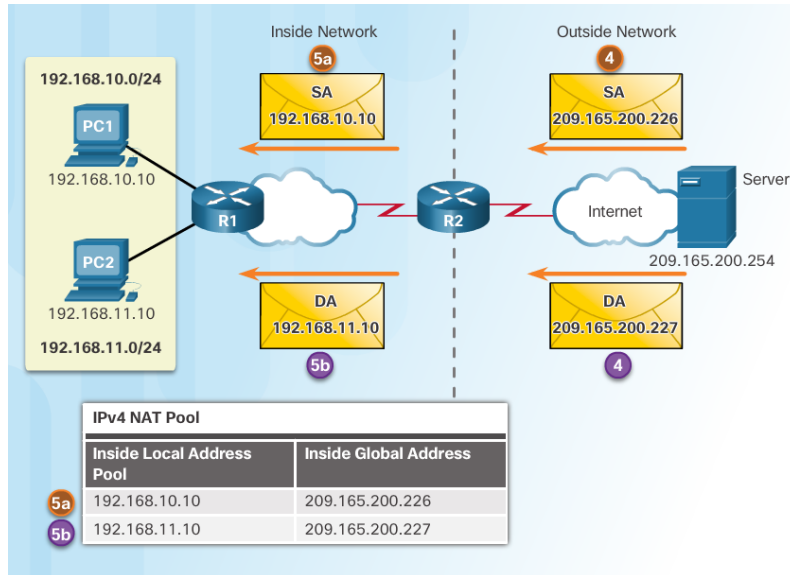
Inside Network

Outside Network

5a

4

192.168.10.0/24

SA
192.168.10.10

SA
209.165.200.226

PC1

192.168.10.10

R1

R2

Internet

Server

209.165.200.254

PC2

192.168.11.10

DA
192.168.11.10

DA
209.165.200.227

192.168.11.0/24

5b

4

IPv4 NAT Pool

| | Inside Local Address Pool | Inside Global Address |
|---|---|---|
| 5a | 192.168.10.10 | 209.165.200.226 |
| 5b | 192.168.11.10 | 209.165.200.227 |